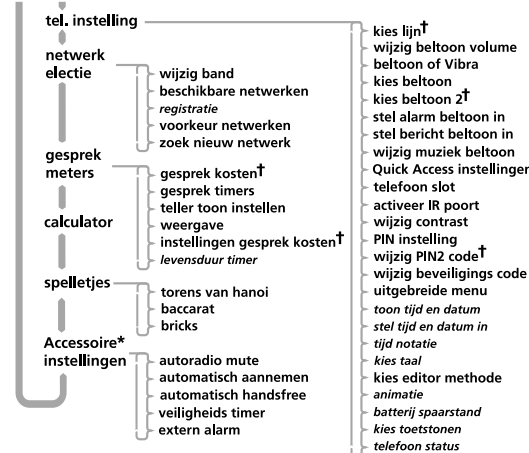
tel. instelling

netwerk electie
wijzig band
beschikbare netwerken
registratie
voorkeur netwerken
zoek nieuw netwerk

gesprek meters
gesprek kosten†
gesprek timers
teller toon instellen
weergave
instellingen gesprek kosten†
levensduur timer

calculator

spelletjes
torens van hanoi
baccarat
bricks

Accessoire* instellingen
autoradio mute
automatisch aannemen
automatisch handsfree
veiligheids timer
extern alarm

kies lijn†
wijzig beltoon volume
beltoon of Vibra
kies beltoon
kies beltoon 2†
stel alarm beltoon in
stel bericht beltoon in
wijzig muziek beltoon
Quick Access instellingen
telefoon slot
activeer IR poort
wijzig contrast
PIN instelling
wijzig PIN2 code†
wijzig beveiligings code
uitgebreide menu
toon tijd en datum
stel tijd en datum in
tijd notatie
kies taal
kies editor methode
animatie
batterij spaarstand
kies toetstonen
telefoon status